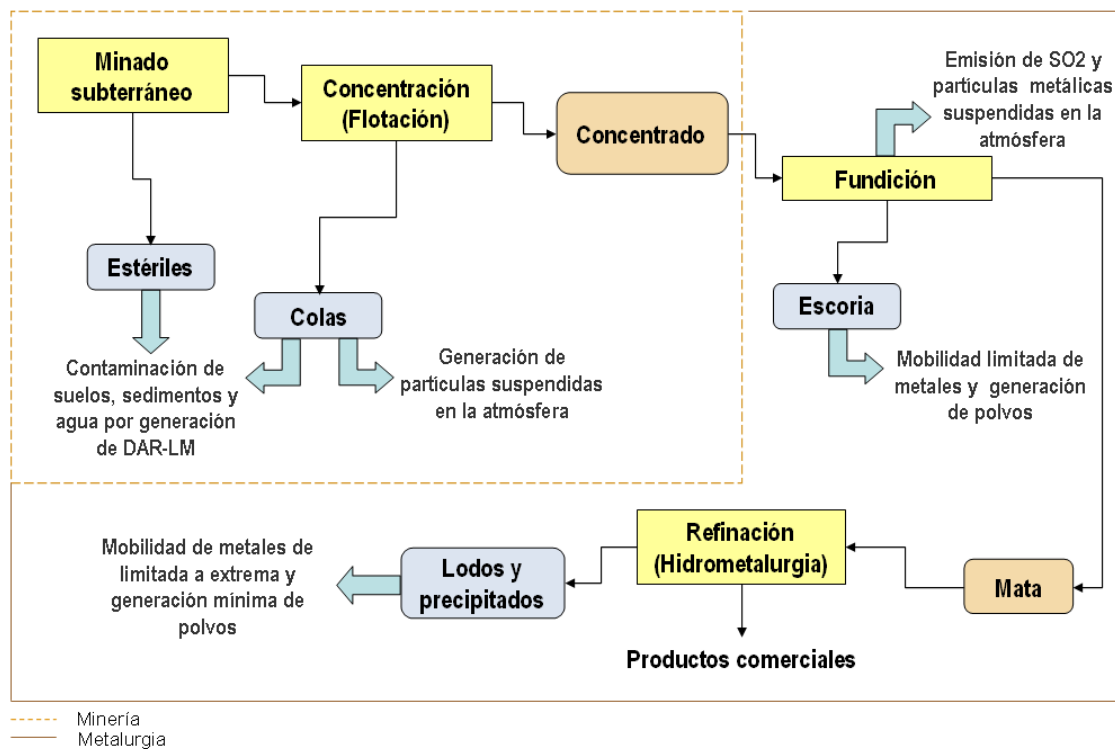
Minado subterráneo

Concentración (Flotación)

Concentrado

Emisión de SO2 y partículas metálicas suspendidas en la atmósfera

Fundición

Estériles

Colas

Escoria

Contaminación de suelos, sedimentos y agua por generación de DAR-LM

Generación de partículas suspendidas en la atmósfera

Mobilidad limitada de metales y generación de polvos

Refinación (Hidrometalurgia)

Mobilidad de metales de limitada a extrema y generación mínima de polvos

Lodos y precipitados

Mata

Productos comerciales

Minería
Metalurgia